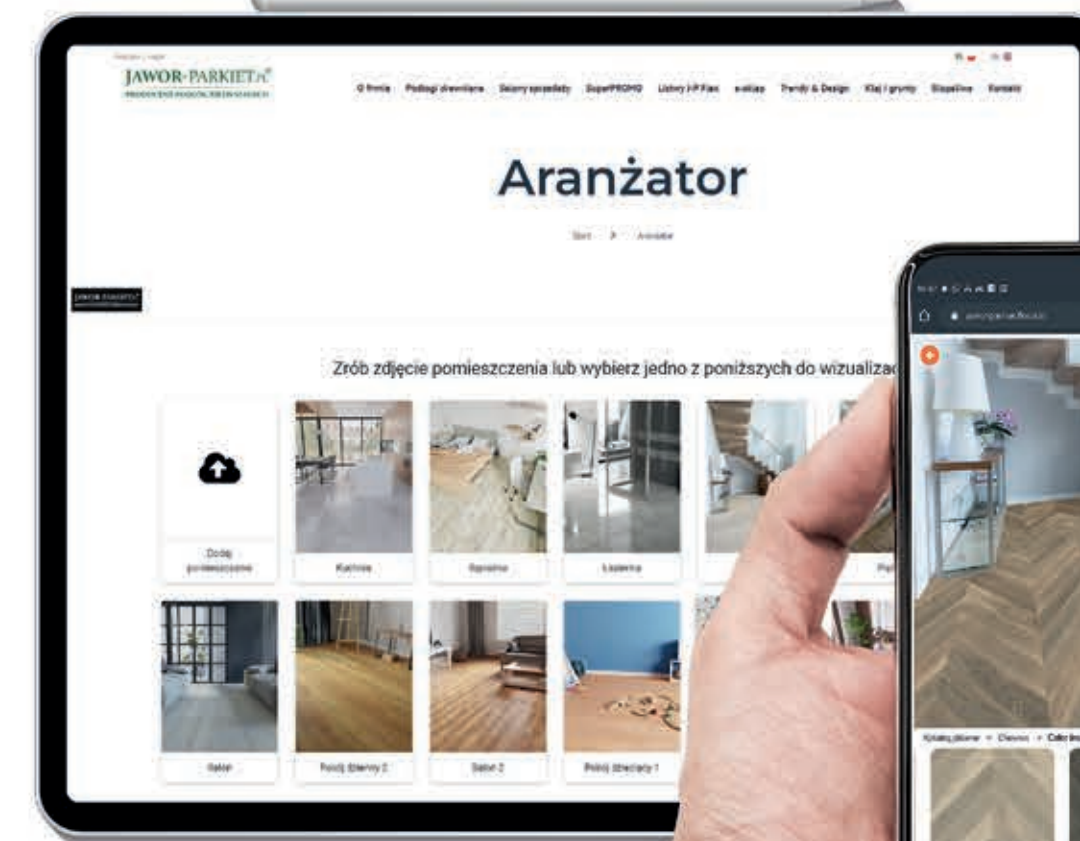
JAWOR-PARKIET

O firmie Podłogi drewniane Salony sprzedaży SuperPROMO Listwy J-P Flex e-sklep Trendy & Design Kleje i grunty Słupeliny Kontakt

Aranżator

Start > Aranżator

Zrób zdjęcie pomieszczenia lub wybierz jedno z poniższych do wizualiza

Dodaj pomieszczenie

Kuchnia

Sypialnia

Łazienka

Salon

Pokój dziecięcy 2

Salon 2

Pokój dziecięcy 1

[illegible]